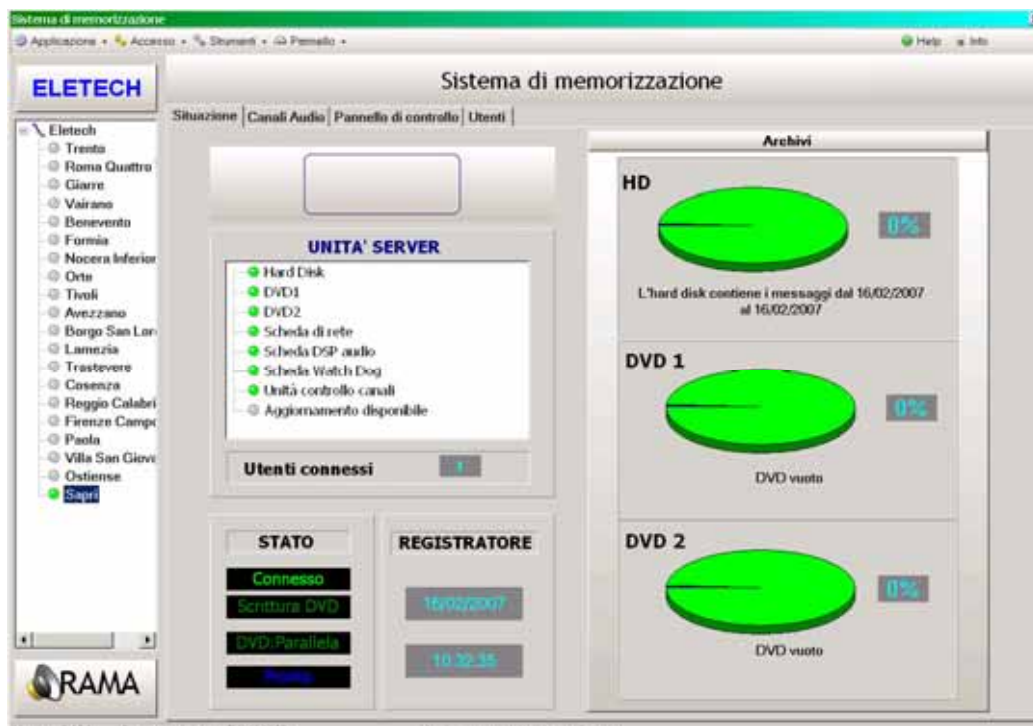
Sistema di memorizzazione

Applicazione • Accesso • Strumenti • Pannello •

Help Info

ELETECH

Sistema di memorizzazione

Situazione | Canali Audio | Pannello di controllo | Utenti

Eletech
Trento
Roma Quattro
Giarre
Vairano
Benevento
Formia
Nocera Inferior
Orte
Tivoli
Avezzano
Borgo San Lor
Lamezia
Trastevere
Cosenza
Reggio Calabri
Firenze Campo
Paola
Villa San Giova
Ostiense
Sapri

UNITA' SERVER
Hard Disk
DVD1
DVD2
Scheda di rete
Scheda DSP audio
Scheda Watch Dog
Unità controllo canali
Aggiornamento disponibile

Utenti connessi 1

STATO
Connesso
Scrittura DVD
DVD:Parallela
Pronto

REGISTRATORE
16/02/2007
10:32:35

Archivi

HD
0%
L'hard disk contiene i messaggi dal 16/02/2007 al 16/02/2007

DVD 1
0%
DVD vuoto

DVD 2
0%
DVD vuoto

RAMA